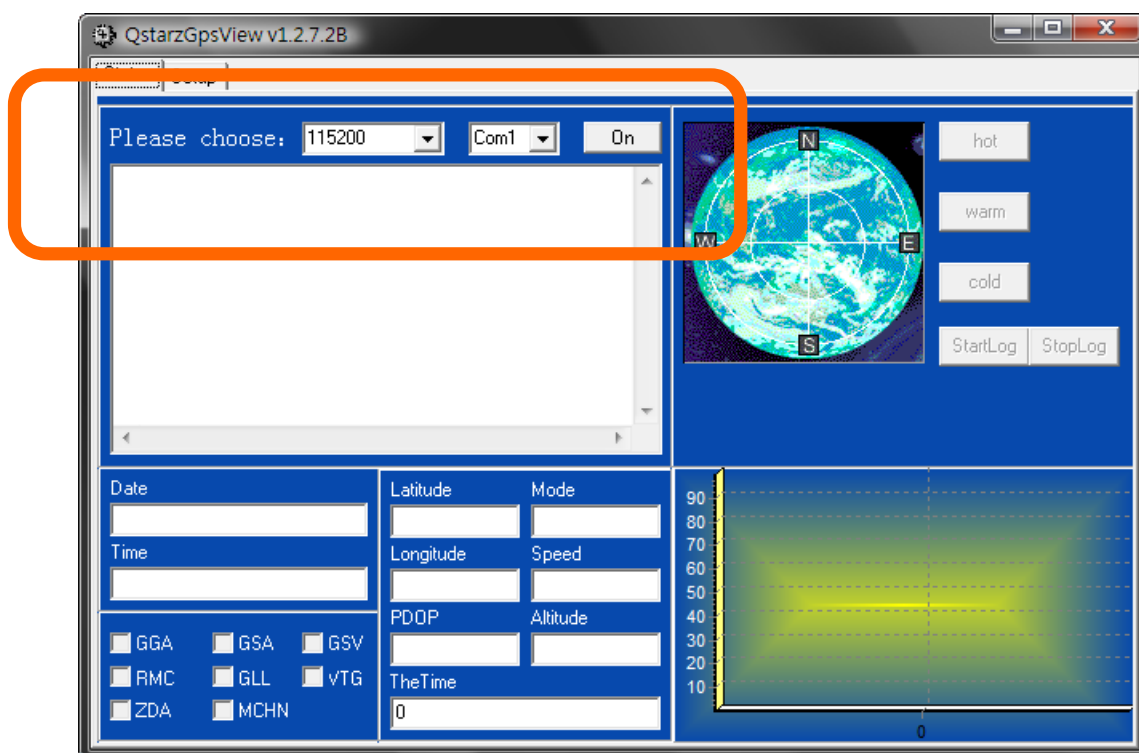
QstarzGpsView v1.2.7.2B

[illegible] Setup

Please choose: 115200 Com1 On

N
W
E
S

hot
warm
cold
StartLog StopLog

Date
Time

Latitude
Mode
Longitude
Speed
PDOP
Altitude
TheTime
0

GGA GSA GSV
RMC GLL VTG
ZDA MCHN

90
80
70
60
50
40
30
20
10
0